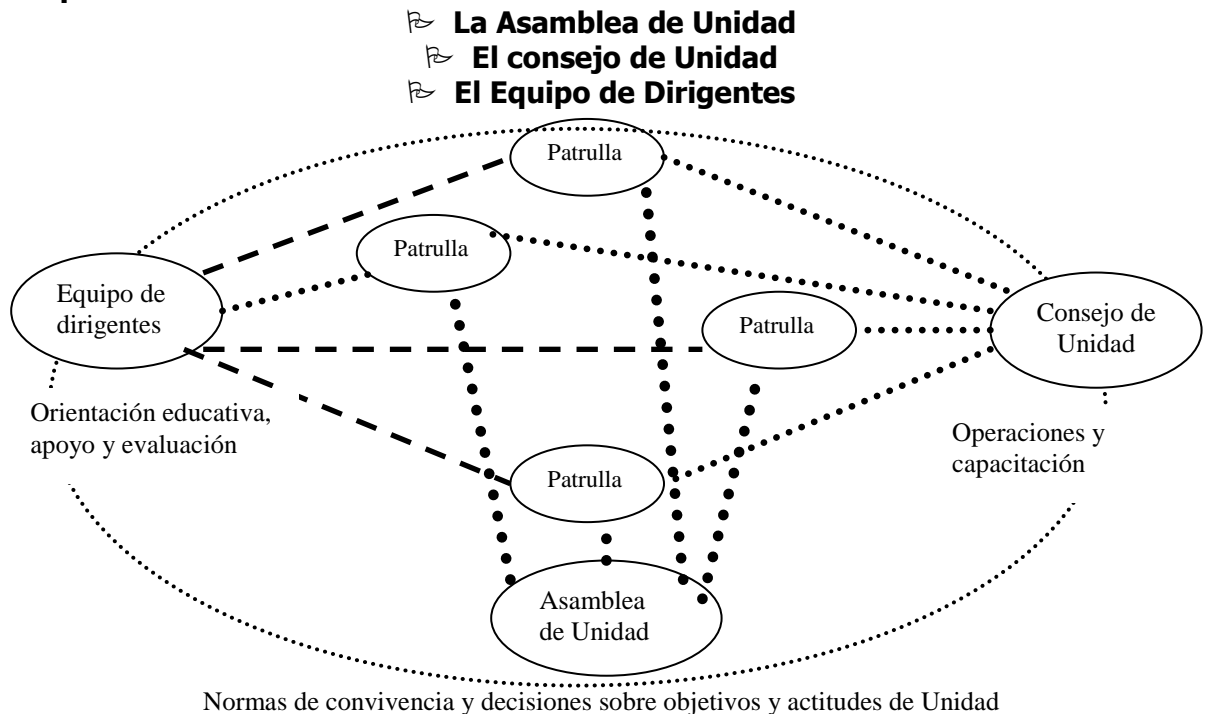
La Asamblea de Unidad
El consejo de Unidad
El Equipo de Dirigentes

Patrulla

Patrulla

Equipo de dirigentes

Patrulla

Consejo de Unidad

Orientación educativa, apoyo y evaluación

Operaciones y capacitación

Patrulla

Asamblea de Unidad

Normas de convivencia y decisiones sobre objetivos y actitudes de Unidad